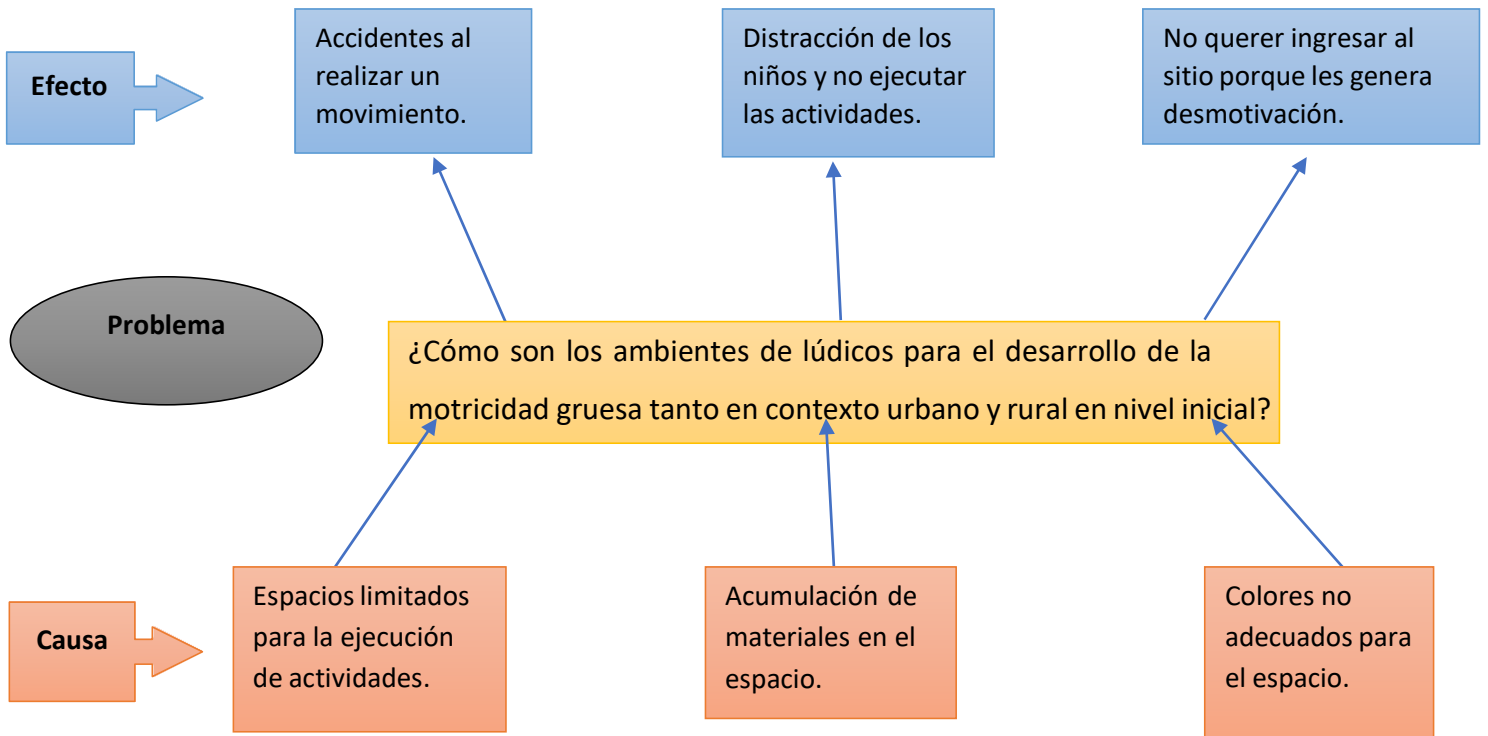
Efecto

Accidentes al realizar un movimiento.

Distracción de los niños y no ejecutar las actividades.

No querer ingresar al sitio porque les genera desmotivación.

Problema

¿Cómo son los ambientes de lúdicos para el desarrollo de la motricidad gruesa tanto en contexto urbano y rural en nivel inicial?

Causa

Espacios limitados para la ejecución de actividades.

Acumulación de materiales en el espacio.

Colores no adecuados para el espacio.